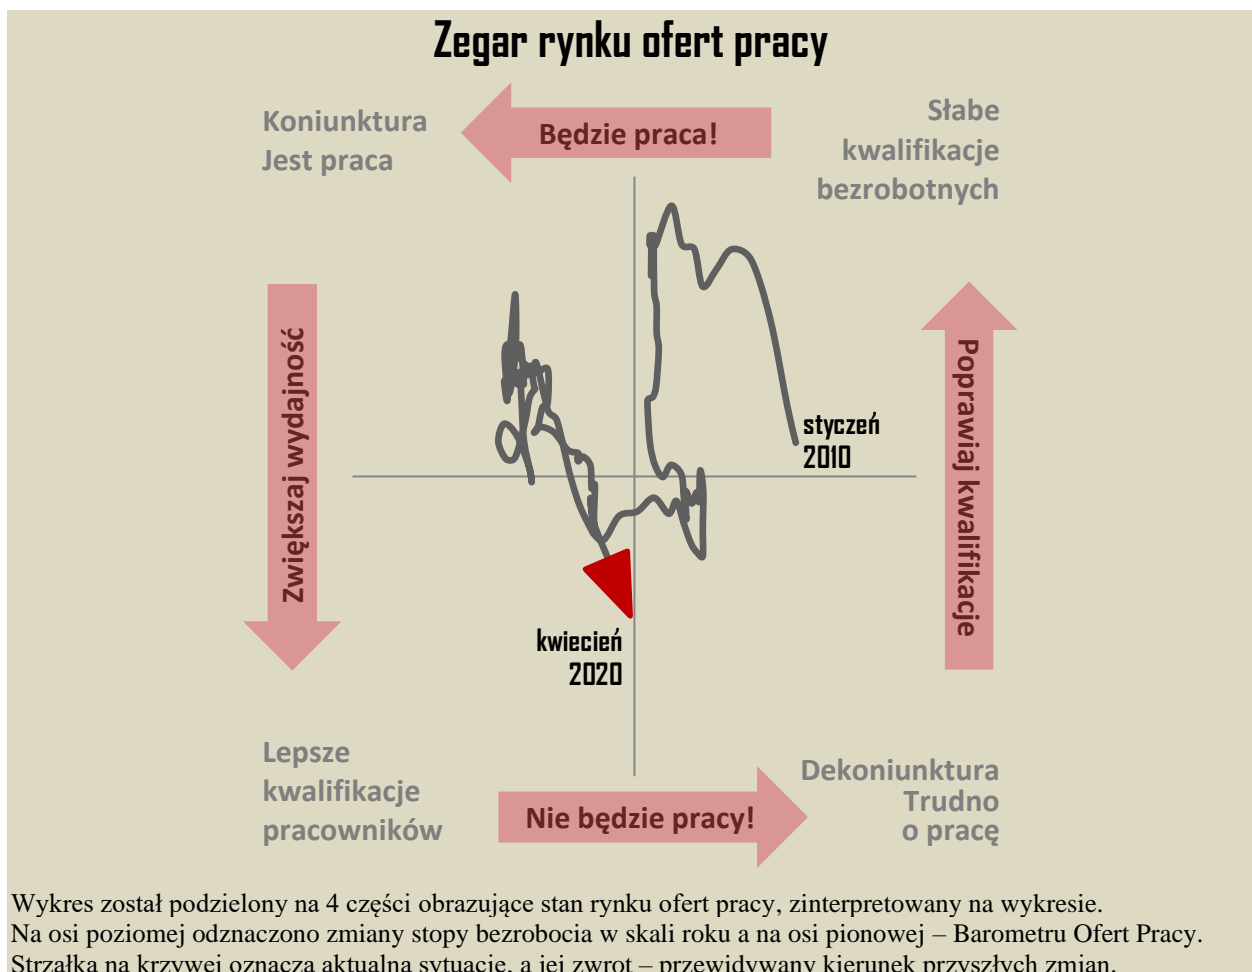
Zegar rynku ofert pracy

Koniunktura
Jest praca

Będzie praca!

Słabe
kwalifikacje
bezrobotnych

Zwiększaj wydajność

Poprawiaj kwalifikacje

styczeń
2010

kwiecień
2020

Lepsze
kwalifikacje
pracowników

Nie będzie pracy!

Dekoniunktura
Trudno
o pracę

Wykres został podzielony na 4 części obrazujące stan rynku ofert pracy, zinterpretowany na wykresie.
Na osi poziomej odznaczono zmiany stopy bezrobocia w skali roku a na osi pionowej – Barometru Ofert Pracy.
Strzałka na krzywej oznacza aktualną sytuację, a jej zwrot – przewidywany kierunek przyszłych zmian.